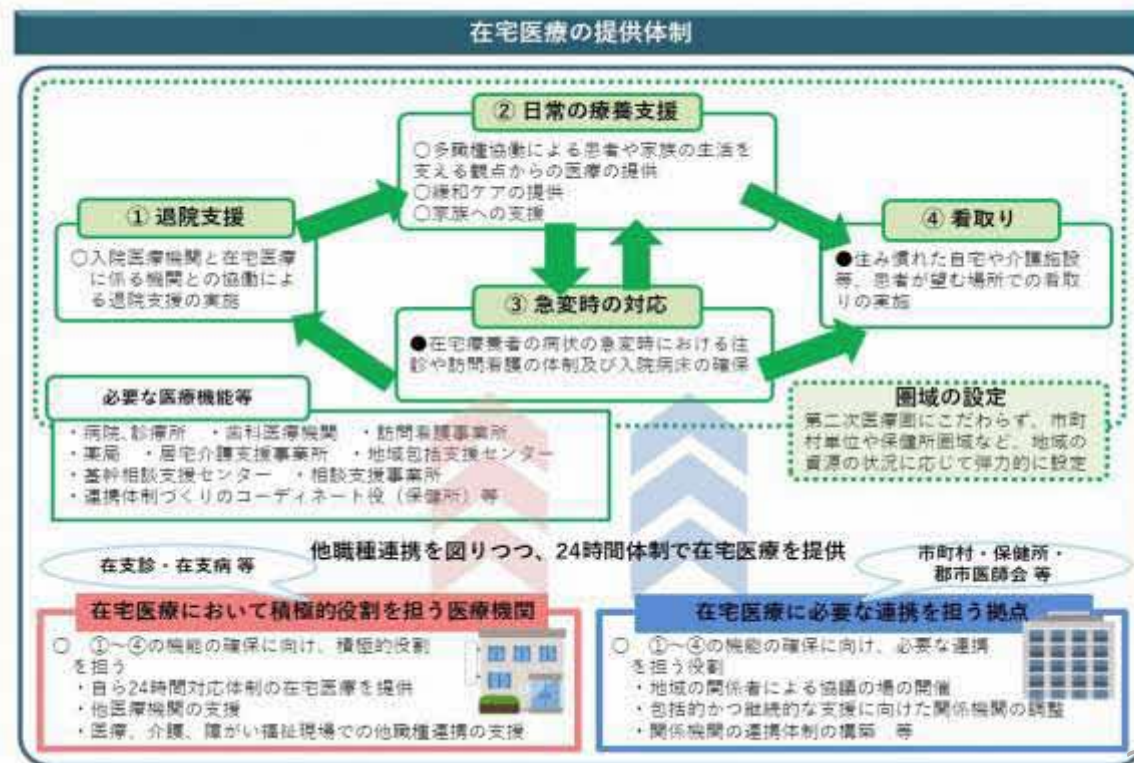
在宅医療の提供体制

② 日常の療養支援

○多職種協働による患者や家族の生活を支える観点からの医療の提供
○緩和ケアの提供
○家族への支援

① 退院支援

○入院医療機関と在宅医療に係る機関との協働による退院支援の実施

④ 看取り

●住み慣れた自宅や介護施設等、患者が望む場所での看取りの実施

③ 急変時の対応

●在宅療養者の病状の急変時における往診や訪問看護の体制及び入院病床の確保

必要な医療機能等

・病院、診療所　・歯科医療機関　・訪問看護事業所
・薬局　・居宅介護支援事業所　・地域包括支援センター
・基幹相談支援センター　・相談支援事業所
・連携体制づくりのコーディネート役（保健所）等

圏域の設定

第二次医療圏にこだわらず、市町村単位や保健所圏域など、地域の資源の状況に応じて弾力的に設定

他職種連携を図りつつ、24時間体制で在宅医療を提供

在支診・在支病 等

市町村・保健所・郡市医師会 等

在宅医療において積極的役割を担う医療機関

○　①～④の機能の確保に向け、積極的役割を担う
・自ら24時間対応体制の在宅医療を提供
・他医療機関の支援
・医療、介護、障がい福祉現場での他職種連携の支援

在宅医療に必要な連携を担う拠点

○　①～④の機能の確保に向け、必要な連携を担う役割
・地域の関係者による協議の場の開催
・包括的かつ継続的な支援に向けた関係機関の調整
・関係機関の連携体制の構築　等